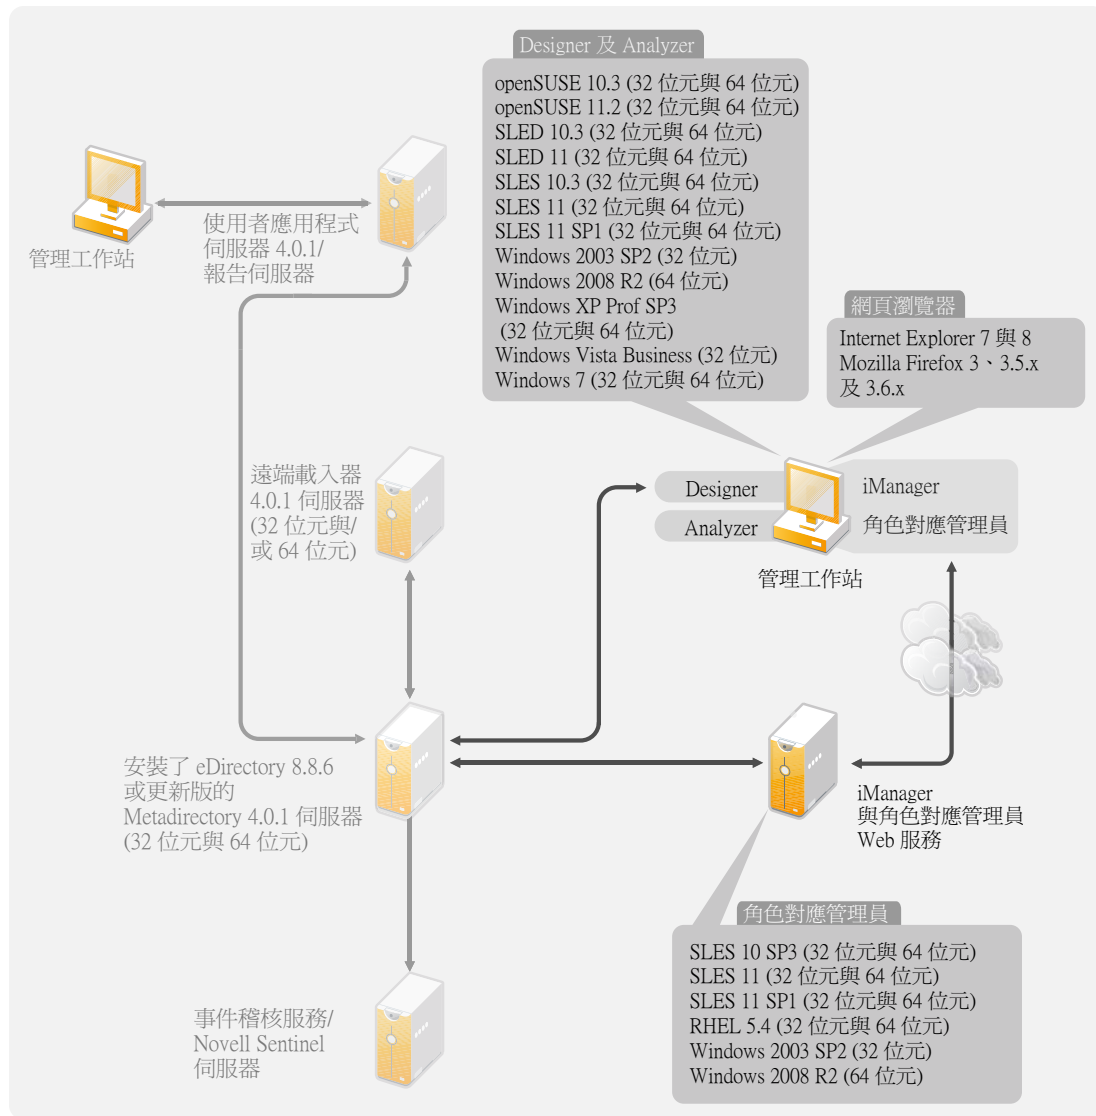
Designer 及 Analyzer

openSUSE 10.3 (32 位元與 64 位元)
openSUSE 11.2 (32 位元與 64 位元)
SLED 10.3 (32 位元與 64 位元)
SLED 11 (32 位元與 64 位元)
SLES 10.3 (32 位元與 64 位元)
SLES 11 (32 位元與 64 位元)
SLES 11 SP1 (32 位元與 64 位元)
Windows 2003 SP2 (32 位元)
Windows 2008 R2 (64 位元)
Windows XP Prof SP3 (32 位元與 64 位元)
Windows Vista Business (32 位元)
Windows 7 (32 位元與 64 位元)

網頁瀏覽器

Internet Explorer 7 與 8
Mozilla Firefox 3、3.5.x 及 3.6.x

管理工作站

使用者應用程式伺服器 4.0.1/報告伺服器

遠端載入器 4.0.1 伺服器 (32 位元與/或 64 位元)

Designer
Analyzer
iManager
角色對應管理員

管理工作站

安裝了 eDirectory 8.8.6 或更新版的 Metadirectory 4.0.1 伺服器 (32 位元與 64 位元)

iManager
與角色對應管理員
Web 服務

角色對應管理員

SLES 10 SP3 (32 位元與 64 位元)
SLES 11 (32 位元與 64 位元)
SLES 11 SP1 (32 位元與 64 位元)
RHEL 5.4 (32 位元與 64 位元)
Windows 2003 SP2 (32 位元)
Windows 2008 R2 (64 位元)

事件稽核服務/Novell Sentinel 伺服器